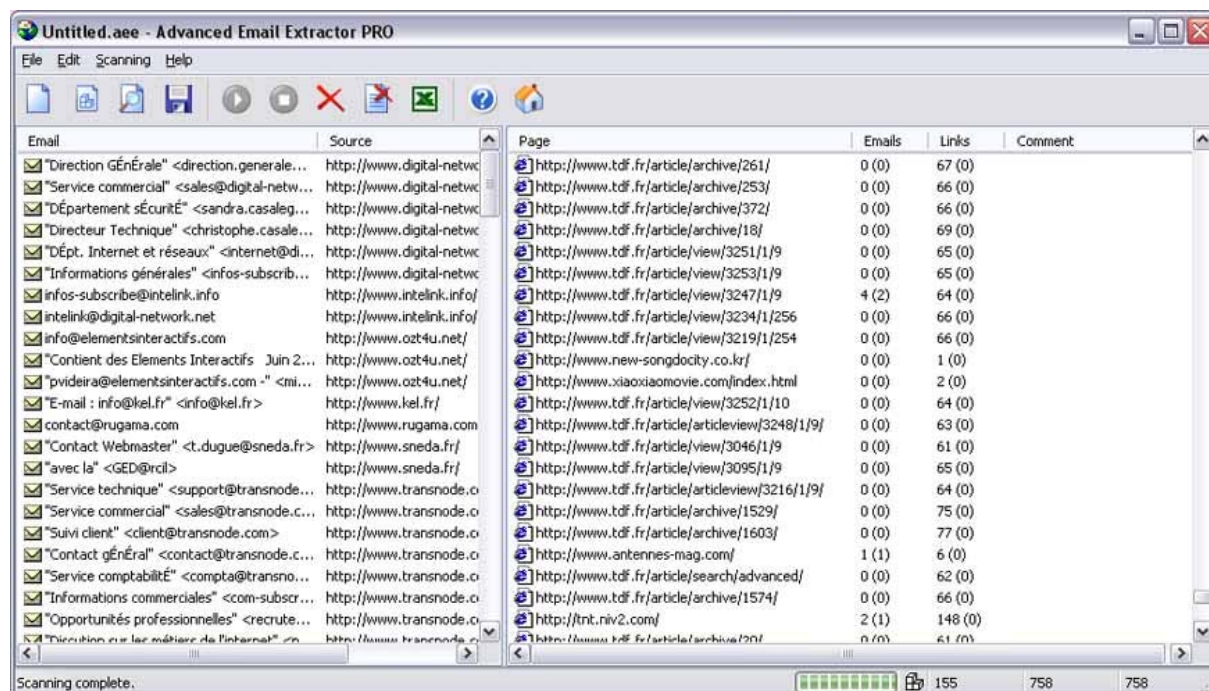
Untitled.aee - Advanced Email Extractor PRO

File Edit Scanning Help

| Email | Source |
|---|---|
| "Direction GÉnÉrale" <direction.generale... | http://www.digital-netwo |
| "Service commercial" <sales@digital-netw... | http://www.digital-netwo |
| "DÉpartement sÉcuritÉ" <sandra.casaleg... | http://www.digital-netwo |
| "Directeur Technique" <christophe.casale... | http://www.digital-netwo |
| "DÉpt. Internet et réseaux" <internet@di... | http://www.digital-netwo |
| "Informations générales" <infos-subscrib... | http://www.digital-netwo |
| infos-subscribe@intelink.info | http://www.intelink.info/ |
| intelink@digital-network.net | http://www.intelink.info/ |
| info@elementsinteractifs.com | http://www.ozt4u.net/ |
| "Contient des Elements Interactifs Juin 2... | http://www.ozt4u.net/ |
| "pvideira@elementsinteractifs.com -" <mi... | http://www.ozt4u.net/ |
| "E-mail : info@kel.fr" <info@kel.fr> | http://www.kel.fr/ |
| contact@rugama.com | http://www.rugama.com |
| "Contact Webmaster" <t.dugue@sneda.fr> | http://www.sneda.fr/ |
| "avec la" <GED@rcil> | http://www.sneda.fr/ |
| "Service technique" <support@transnode... | http://www.transnode.c |
| "Service commercial" <sales@transnode.c... | http://www.transnode.c |
| "Suivi client" <client@transnode.com> | http://www.transnode.c |
| "Contact gÉnÉral" <contact@transnode.c... | http://www.transnode.c |
| "Service comptabilitÉ" <compta@transno... | http://www.transnode.c |
| "Informations commerciales" <com-subscr... | http://www.transnode.c |
| "Opportunités professionnelles" <recrute... | http://www.transnode.c |
| "Discution sur les métiers de l'internet" <n... | http://www.transnode.c |

| Page | Emails | Links | Comment |
|---|---|---|---|
| http://www.tdf.fr/article/archive/261/ | 0 (0) | 67 (0) | |
| http://www.tdf.fr/article/archive/253/ | 0 (0) | 66 (0) | |
| http://www.tdf.fr/article/archive/372/ | 0 (0) | 66 (0) | |
| http://www.tdf.fr/article/archive/18/ | 0 (0) | 69 (0) | |
| http://www.tdf.fr/article/view/3251/1/9 | 0 (0) | 65 (0) | |
| http://www.tdf.fr/article/view/3253/1/9 | 0 (0) | 65 (0) | |
| http://www.tdf.fr/article/view/3247/1/9 | 4 (2) | 64 (0) | |
| http://www.tdf.fr/article/view/3234/1/256 | 0 (0) | 66 (0) | |
| http://www.tdf.fr/article/view/3219/1/254 | 0 (0) | 66 (0) | |
| http://www.new-songdocity.co.kr/ | 0 (0) | 1 (0) | |
| http://www.xiaoxiaomovie.com/index.html | 0 (0) | 2 (0) | |
| http://www.tdf.fr/article/view/3252/1/10 | 0 (0) | 64 (0) | |
| http://www.tdf.fr/article/articleview/3248/1/9/ | 0 (0) | 63 (0) | |
| http://www.tdf.fr/article/view/3046/1/9 | 0 (0) | 61 (0) | |
| http://www.tdf.fr/article/view/3095/1/9 | 0 (0) | 65 (0) | |
| http://www.tdf.fr/article/articleview/3216/1/9/ | 0 (0) | 64 (0) | |
| http://www.tdf.fr/article/archive/1529/ | 0 (0) | 75 (0) | |
| http://www.tdf.fr/article/archive/1603/ | 0 (0) | 77 (0) | |
| http://www.antennes-mag.com/ | 1 (1) | 6 (0) | |
| http://www.tdf.fr/article/search/advanced/ | 0 (0) | 62 (0) | |
| http://www.tdf.fr/article/archive/1574/ | 0 (0) | 66 (0) | |
| http://tnt.niv2.com/ | 2 (1) | 148 (0) | |
| http://www.tdf.fr/article/archive/20/ | 0 (0) | 61 (0) | |

Scanning complete. 155 758 758